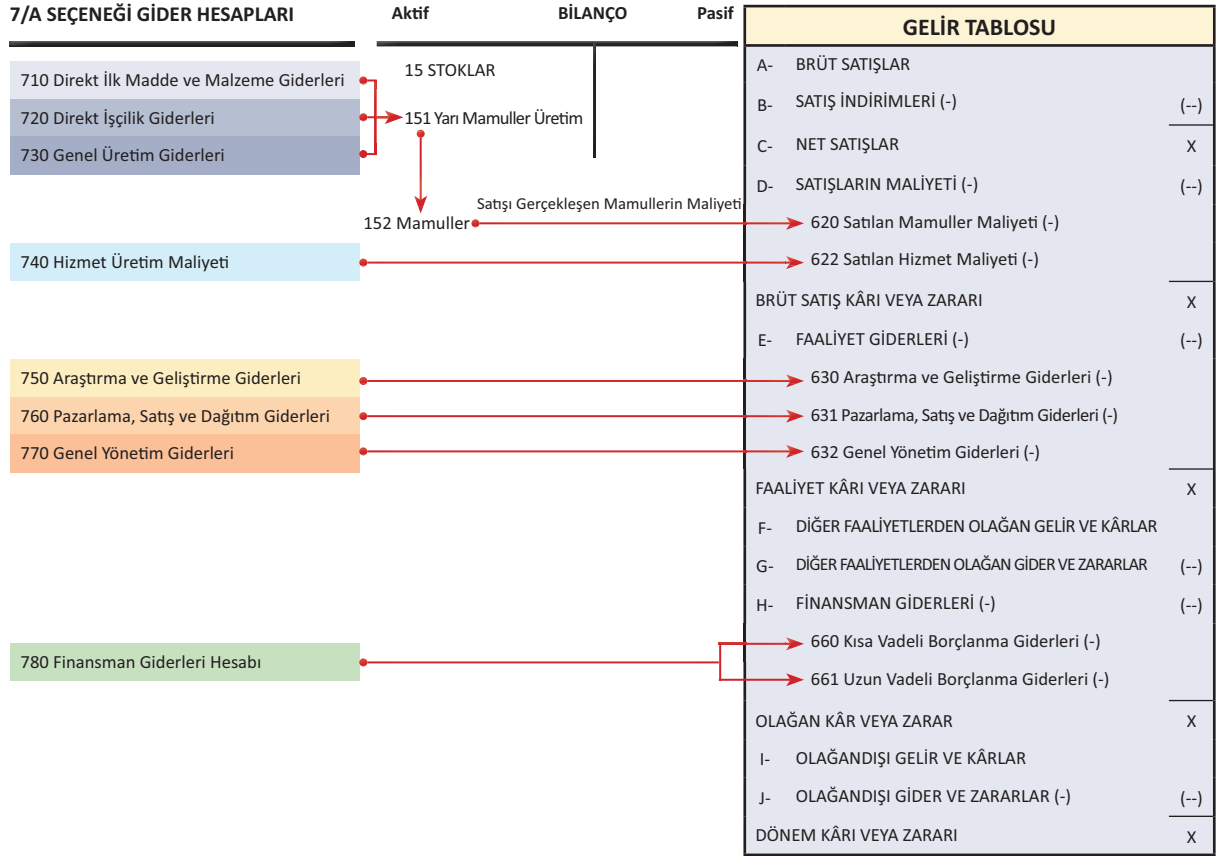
7/A SEÇENEĞİ GİDER HESAPLARI

710 Direkt İlk Madde ve Malzeme Giderleri
720 Direkt İşçilik Giderleri
730 Genel Üretim Giderleri

740 Hizmet Üretim Maliyeti

750 Araştırma ve Geliştirme Giderleri
760 Pazarlama, Satış ve Dağıtım Giderleri
770 Genel Yönetim Giderleri

780 Finansman Giderleri Hesabı

Aktif BİLANÇO Pasif

15 STOKLAR
151 Yarı Mamuller Üretim
152 Mamuller
Satışı Gerçekleşen Mamullerin Maliyeti

GELİR TABLOSU

A- BRÜT SATIŞLAR
B- SATIŞ İNDİRİMLERİ (-) (--)
C- NET SATIŞLAR X
D- SATIŞLARIN MALİYETİ (-) (--)
620 Satılan Mamuller Maliyeti (-)
622 Satılan Hizmet Maliyeti (-)
BRÜT SATIŞ KÂRI VEYA ZARARI X
E- FAALİYET GİDERLERİ (-) (--)
630 Araştırma ve Geliştirme Giderleri (-)
631 Pazarlama, Satış ve Dağıtım Giderleri (-)
632 Genel Yönetim Giderleri (-)
FAALİYET KÂRI VEYA ZARARI X
F- DİĞER FAALİYETLERDEN OLAĞAN GELİR VE KÂRLAR
G- DİĞER FAALİYETLERDEN OLAĞAN GİDER VE ZARARLAR (--)
H- FİNANSMAN GİDERLERİ (-) (--)
660 Kısa Vadeli Borçlanma Giderleri (-)
661 Uzun Vadeli Borçlanma Giderleri (-)
OLAĞAN KÂR VEYA ZARAR X
I- OLAĞANDIŞI GELİR VE KÂRLAR
J- OLAĞANDIŞI GİDER VE ZARARLAR (-) (--)
DÖNEM KÂRI VEYA ZARARI X